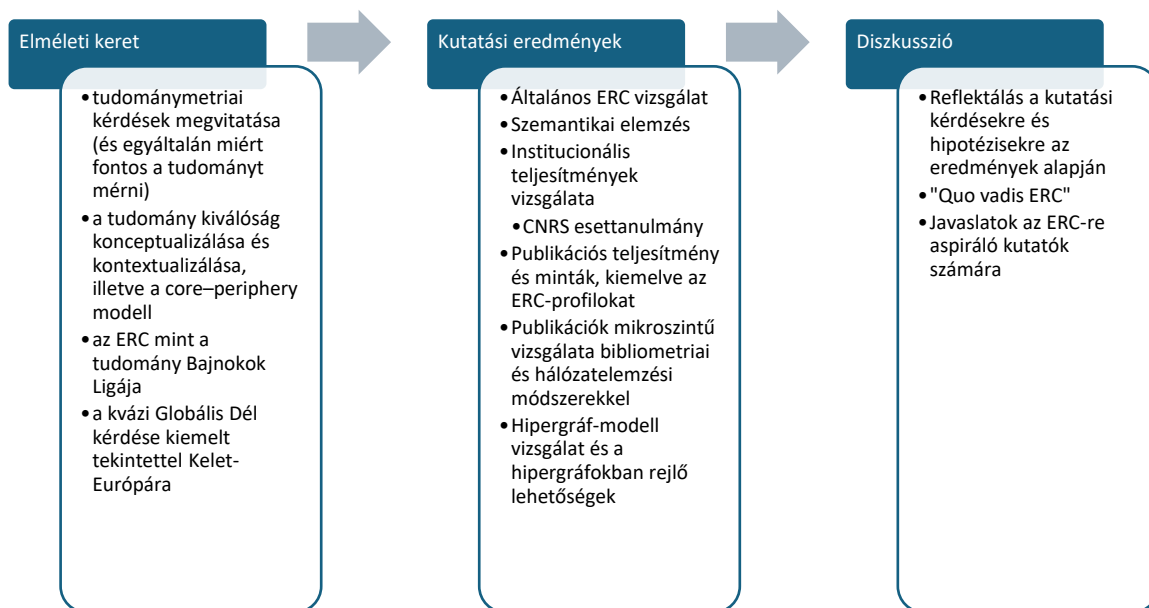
Elméleti keret

- tudománymetriai kérdések megvitatása (és egyáltalán miért fontos a tudományt mérni)
- a tudomány kiválóság konceptualizálása és kontextualizálása, illetve a core–periphery modell
- az ERC mint a tudomány Bajnokok Ligája
- a kvázi Globális Dél kérdése kiemelt tekintettel Kelet-Európára

Kutatási eredmények

- Általános ERC vizsgálat
- Szemantikai elemzés
- Institucionális teljesítmények vizsgálata
  - CNRS esettanulmány
- Publikációs teljesítmény és minták, kiemelve az ERC-profilokat
- Publikációk mikroszintű vizsgálata bibliometriai és hálózatelemzési módszerekkel
- Hipergráf-modell vizsgálat és a hipergráfokban rejlő lehetőségek

Diszkusszió

- Reflektálás a kutatási kérdésekre és hipotézisekre az eredmények alapján
- "Quo vadis ERC"
- Javaslatok az ERC-re aspiráló kutatók számára